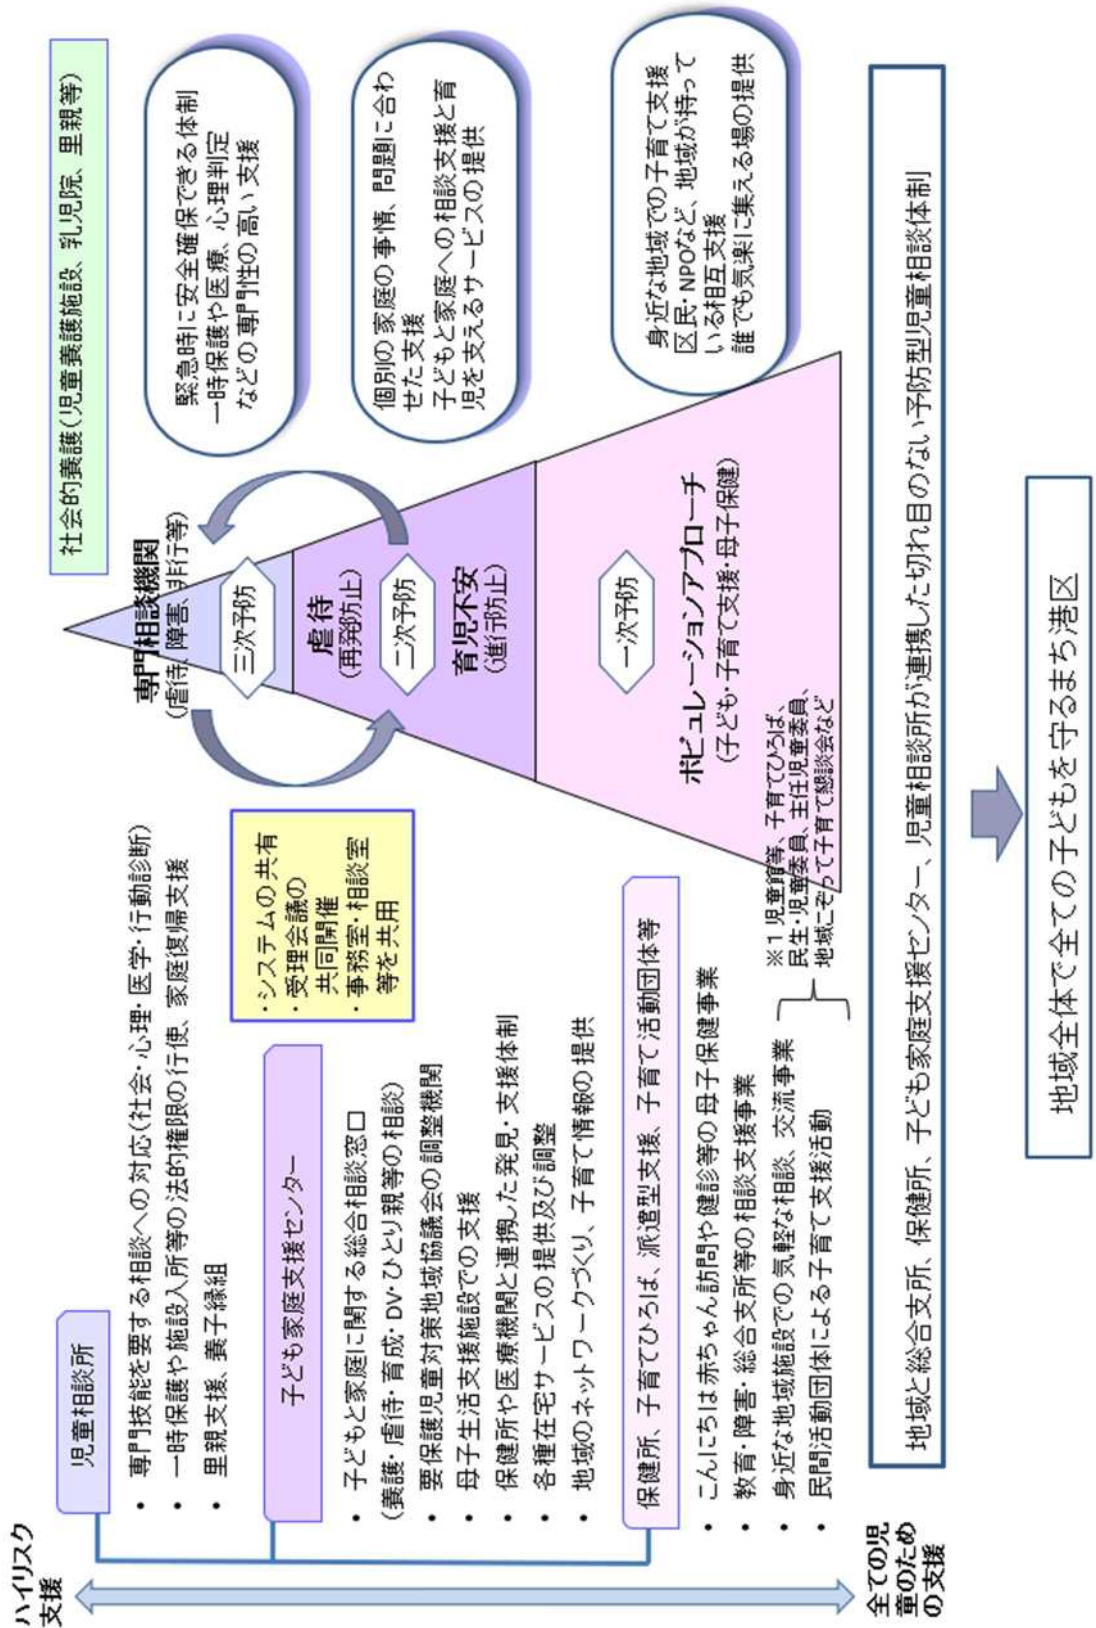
社会的養護（児童養護施設、乳児院、里親等）

緊急時に安全確保できる体制
一時保護や医療、心理判定などの専門性の高い支援

個別の家庭の事情、問題に合わせた支援
子どもと家庭への相談支援と育児を支えるサービスの提供

身近な地域での子育て支援
区民・NPOなど、地域が持っている相互支援
誰でも気楽に集える場の提供

専門相談機関
（虐待、障害、非行等）

三次予防

虐待
（再発防止）

二次予防

育児不安
（進行防止）

一次予防

ポピュレーションアプローチ
（子ども・子育て支援・母子保健）

※1 児童館等、子育てひろば、民生・児童委員、主任児童委員、地域こぞって子育て懇談会など

ハイリスク支援

全ての児童のための支援

児童相談所
・専門技能を要する相談への対応（社会・心理・医学・行動診断）
・一時保護や施設入所等の法的権限の行使、家庭復帰支援
・里親支援、養子縁組

子ども家庭支援センター
・子どもと家庭に関する総合相談窓口（養護・虐待・育成・DV・ひとり親等の相談）
・要保護児童対策地域協議会の調整機関
・母子生活支援施設での支援
・保健所や医療機関と連携した発見・支援体制
・各種在宅サービスの提供及び調整
・地域のネットワークづくり、子育て情報の提供

・システムの共有
・受理会議の共同開催
・事務室・相談室等を共用

保健所、子育てひろば、派遣型支援、子育て活動団体等
・こんにちは赤ちゃん訪問や健診等の母子保健事業
・教育・障害・総合支所等の相談支援事業
・身近な地域施設での気軽な相談、交流事業
・民間活動団体による子育て支援活動

地域と総合支所、保健所、子ども家庭支援センター、児童相談所が連携した切れ目のない予防型児童相談体制

地域全体で全ての子どもを守るまち港区